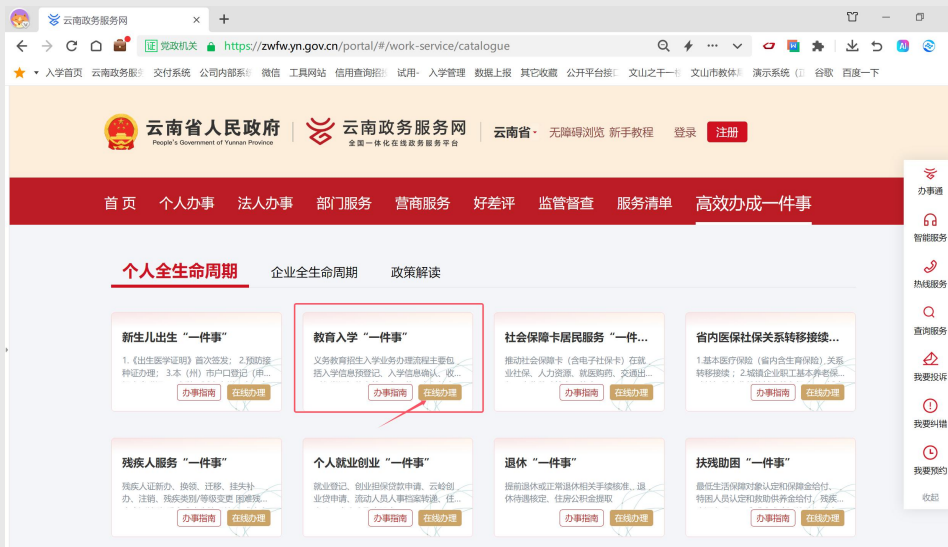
云南政务服务网

党政机关 https://zwfw.yn.gov.cn/portal/#/work-service/catalogue

入学首页 云南政务服 交付系统 公司内部系 微信 工具网站 信用查询报 试用 入学管理 数据上报 其它收藏 公开平台接 文山之干一 文山市教体 演示系统 谷歌 百度一下

云南省人民政府
People's Government of Yunnan Province

云南政务服务网
全国一体化在线政务服务平台

云南省 无障碍浏览 新手教程 登录 注册

首页 个人办事 法人办事 部门服务 营商服务 好差评 监管督查 服务清单 高效办成一件事

个人全生命周期 企业全生命周期 政策解读

新生儿出生"一件事"
1.《出生医学证明》首次签发；2.预防接种证办理；3.本（州）市户口登记（申...
办事指南 在线办理

教育入学"一件事"
义务教育招生入学业务办理流程主要包括入学信息预登记、入学信息确认、收...
办事指南 在线办理

社会保障卡居民服务"一件...
推动社会保障卡（含电子社保卡）在就业社保、人力资源、就医购药、交通出...
办事指南 在线办理

省内医保社保关系转移接续...
1.基本医疗保险（省内含生育保险）关系转移接续；2.城镇企业职工基本养老保...
办事指南 在线办理

残疾人服务"一件事"
残疾人证新办、换领、迁移、挂失补办、注销、残疾类别/等级变更 困难残...
办事指南 在线办理

个人就业创业"一件事"
就业登记、创业担保贷款申请、云岭创业贷申请、流动人员人事档案转递、住...
办事指南 在线办理

退休"一件事"
提前退休或正常退休相关手续核准，退休待遇核定，住房公积金提取
办事指南 在线办理

扶残助困"一件事"
最低生活保障对象认定和保障金给付、特困人员认定和救助供养金给付、残疾...
办事指南 在线办理

办事通
智能服务
热线服务
查询服务
我要投诉
我要纠错
我要预约
收起